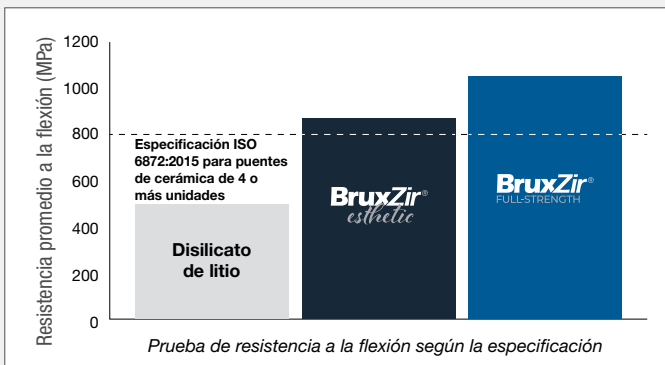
Resistencia promedio a la flexión (MPa)

1200
1000
800
600
400
200
0

Especificación ISO 6872:2015 para puentes de cerámica de 4 o más unidades

Disilicato de litio

BruxZir® esthetic

BruxZir® FULL-STRENGTH

Prueba de resistencia a la flexión según la especificación